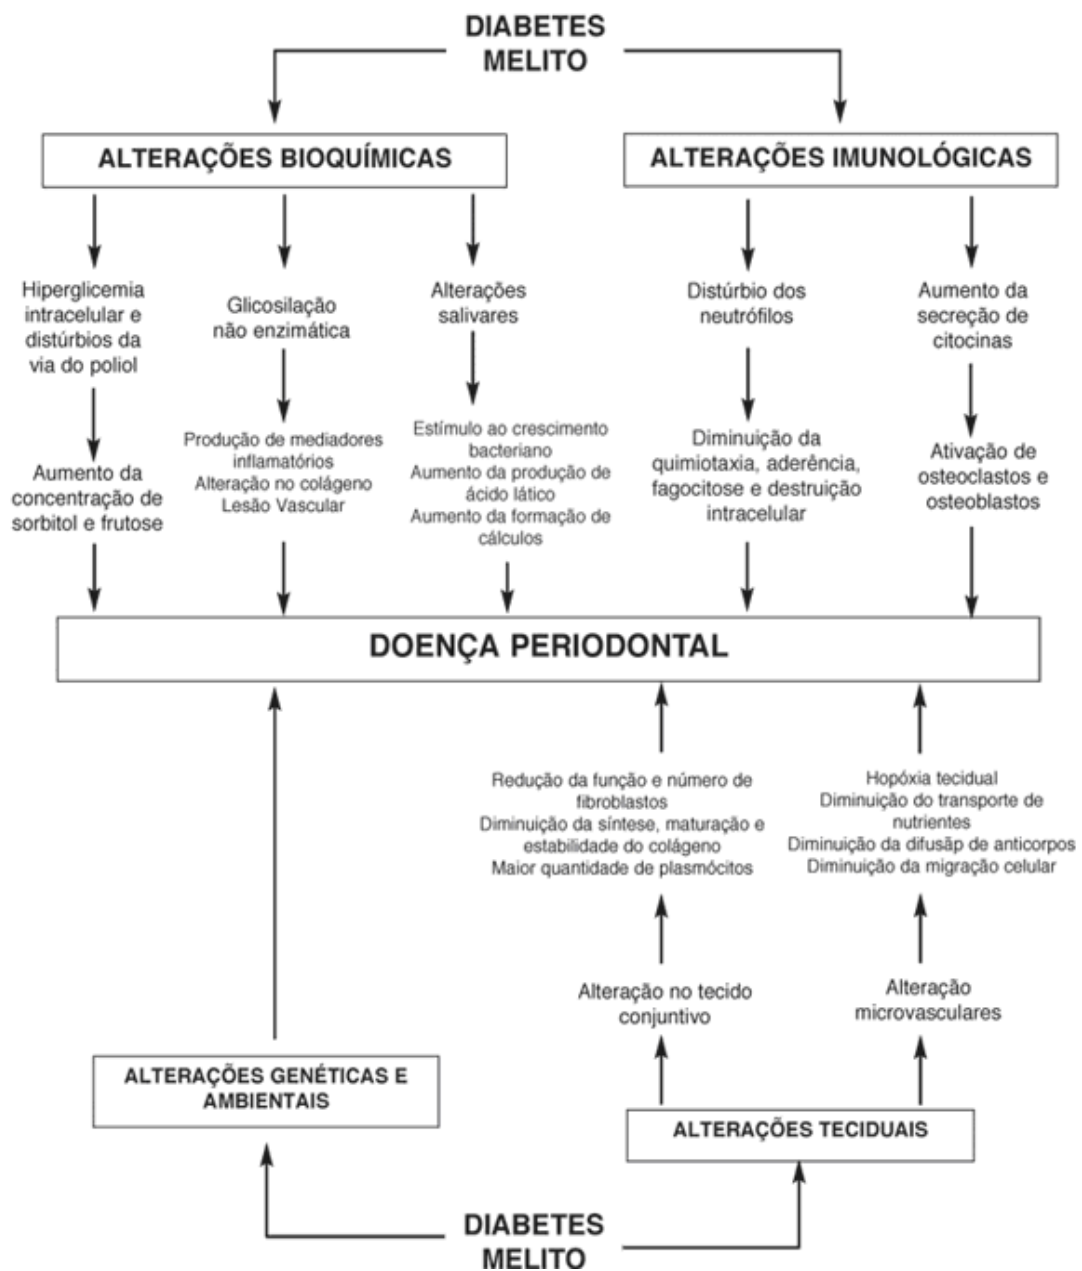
DIABETES MELITO

ALTERAÇÕES BIOQUÍMICAS

ALTERAÇÕES IMUNOLÓGICAS

Hiperglicemia intracelular e distúrbios da via do poliol

Aumento da concentração de sorbitol e frutose

Glicosilação não enzimática

Produção de mediadores inflamatórios
Alteração no colágeno
Lesão Vascular

Alterações salivares

Estímulo ao crescimento bacteriano
Aumento da produção de ácido lático
Aumento da formação de cálculos

Distúrbio dos neutrófilos

Diminuição da quimiotaxia, aderência, fagocitose e destruição intracelular

Aumento da secreção de citocinas

Ativação de osteoclastos e osteoblastos

DOENÇA PERIODONTAL

Redução da função e número de fibroblastos
Diminuição da síntese, maturação e estabilidade do colágeno
Maior quantidade de plasmócitos

Hopóxia tecidual
Diminuição do transporte de nutrientes
Diminuição da difusãp de anticorpos
Diminuição da migração celular

Alteração no tecido conjuntivo

Alteração microvasculares

ALTERAÇÕES GENÉTICAS E AMBIENTAIS

ALTERAÇÕES TECIDUAIS

DIABETES MELITO